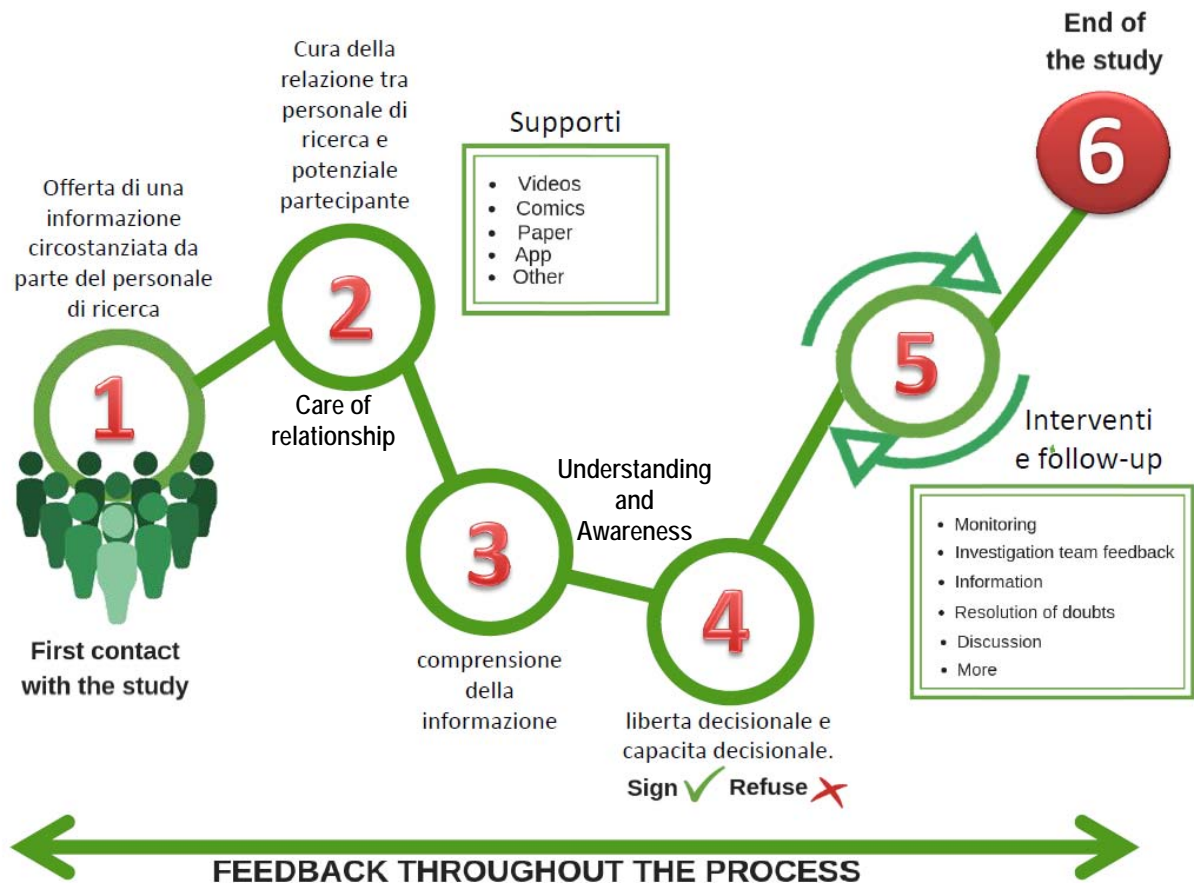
Offerta di una informazione circostanziata da parte del personale di ricerca

1

First contact with the study

Cura della relazione tra personale di ricerca e potenziale partecipante

2

Care of relationship

Supporti

- Videos
- Comics
- Paper
- App
- Other

3

comprensione della informazione

Understanding and Awareness

4

liberta decisionale e capacita decisionale.

Sign ✓ Refuse ✗

5

Interventi e follow-up

- Monitoring
- Investigation team feedback
- Information
- Resolution of doubts
- Discussion
- More

End of the study

6

FEEDBACK THROUGHOUT THE PROCESS